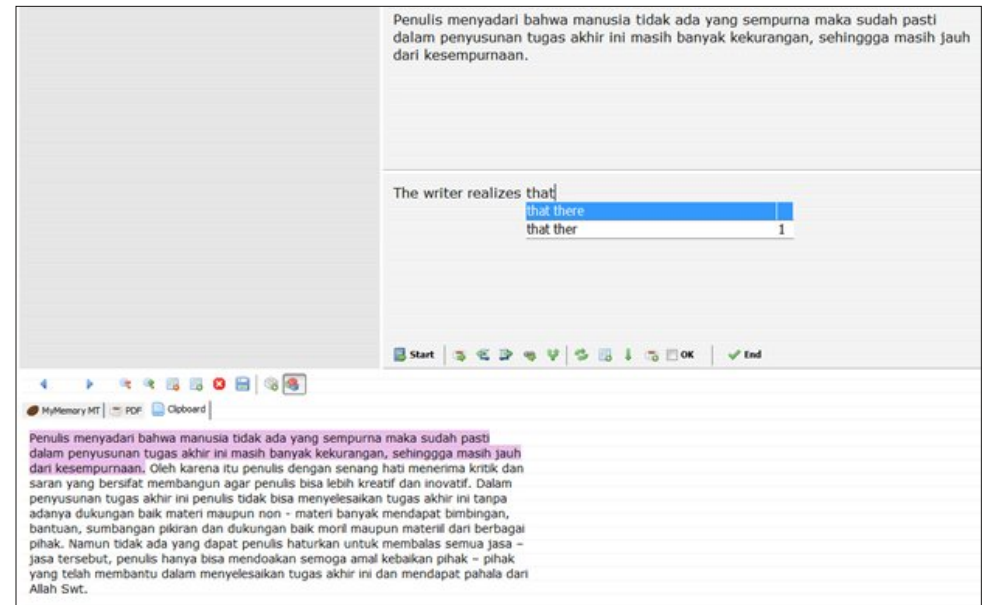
Penulis menyadari bahwa manusia tidak ada yang sempurna maka sudah pasti dalam penyusunan tugas akhir ini masih banyak kekurangan, sehinggga masih jauh dari kesempurnaan.

The writer realizes that

that there

that ther 1

Start OK End

MyMemory MT PDF Clipboard

Penulis menyadari bahwa manusia tidak ada yang sempurna maka sudah pasti dalam penyusunan tugas akhir ini masih banyak kekurangan, sehinggga masih jauh dari kesempurnaan. Oleh karena itu penulis dengan senang hati menerima kritik dan saran yang bersifat membangun agar penulis bisa lebih kreatif dan inovatif. Dalam penyusunan tugas akhir ini penulis tidak bisa menyelesaikan tugas akhir ini tanpa adanya dukungan baik materi maupun non - materi banyak mendapat bimbingan, bantuan, sumbangan pikiran dan dukungan baik moril maupun materil dari berbagai pihak. Namun tidak ada yang dapat penulis haturkan untuk membalas semua jasa – jasa tersebut, penulis hanya bisa mendoakan semoga amal kebaikan pihak – pihak yang telah membantu dalam menyelesaikan tugas akhir ini dan mendapat pahala dari Allah Swt.